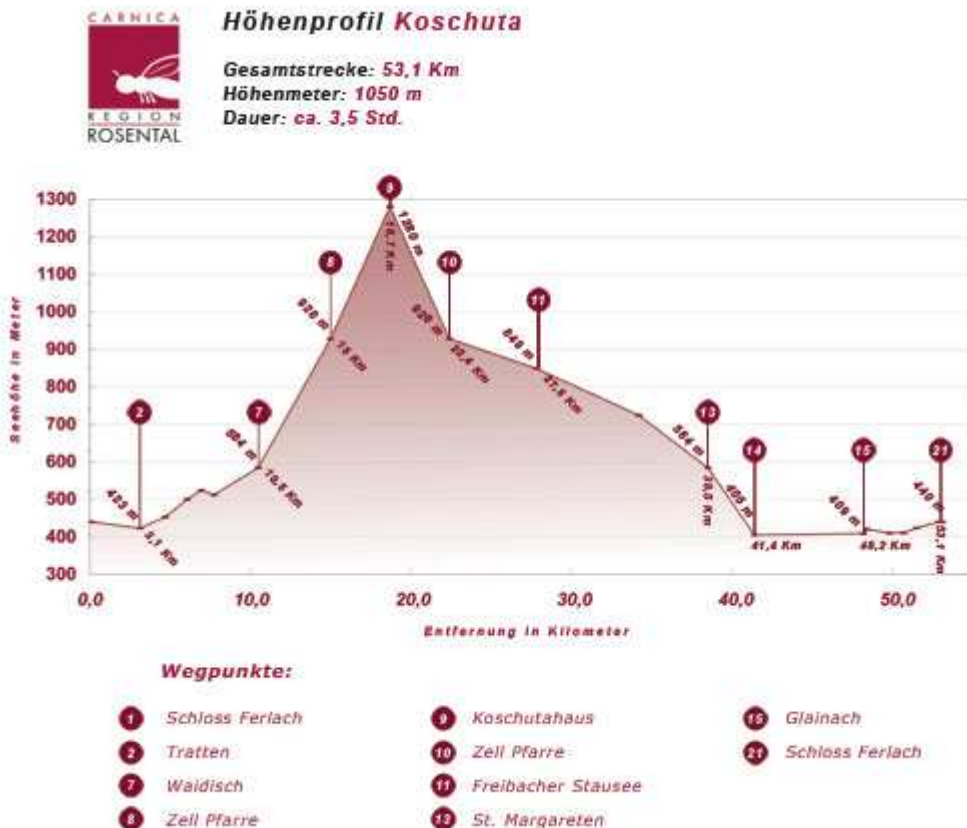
CARNICA REGION ROSENTAL

Höhenprofil Koschuta

Gesamtstrecke: 53,1 Km
Höhenmeter: 1050 m
Dauer: ca. 3,5 Std.

Seehöhe in Meter

1300
1200
1100
1000
900
800
700
600
500
400
300

0,0 10,0 20,0 30,0 40,0 50,0

Entfernung in Kilometer

2 423 m 3,1 Km
7 584 m 10,5 Km
8 928 m 15 Km
9 1280 m 18,7 Km
10 926 m 22,4 Km
11 846 m 27,8 Km
13 584 m 38,0 Km
14 405 m 41,4 Km
15 409 m 48,2 Km
21 440 m 53,1 Km

Wegpunkte:

1 Schloss Ferlach
2 Tratten
7 Waidisch
8 Zell Pfarre
9 Koschutahaus
10 Zell Pfarre
11 Freibacher Stausee
13 St. Margareten
15 Glainach
21 Schloss Ferlach